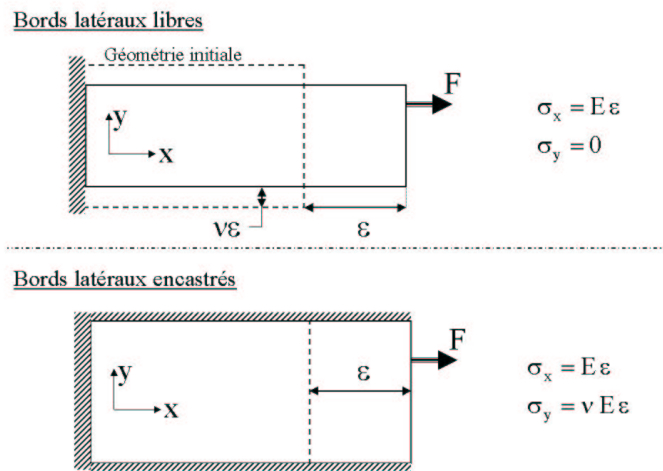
Bords latéraux libres

Géométrie initiale

F

y

x

$\nu\varepsilon$

$\varepsilon$

$\sigma_x = E\,\varepsilon$

$\sigma_y = 0$

Bords latéraux encastrés

F

y

x

$\varepsilon$

$\sigma_x = E\,\varepsilon$

$\sigma_y = \nu\,E\,\varepsilon$